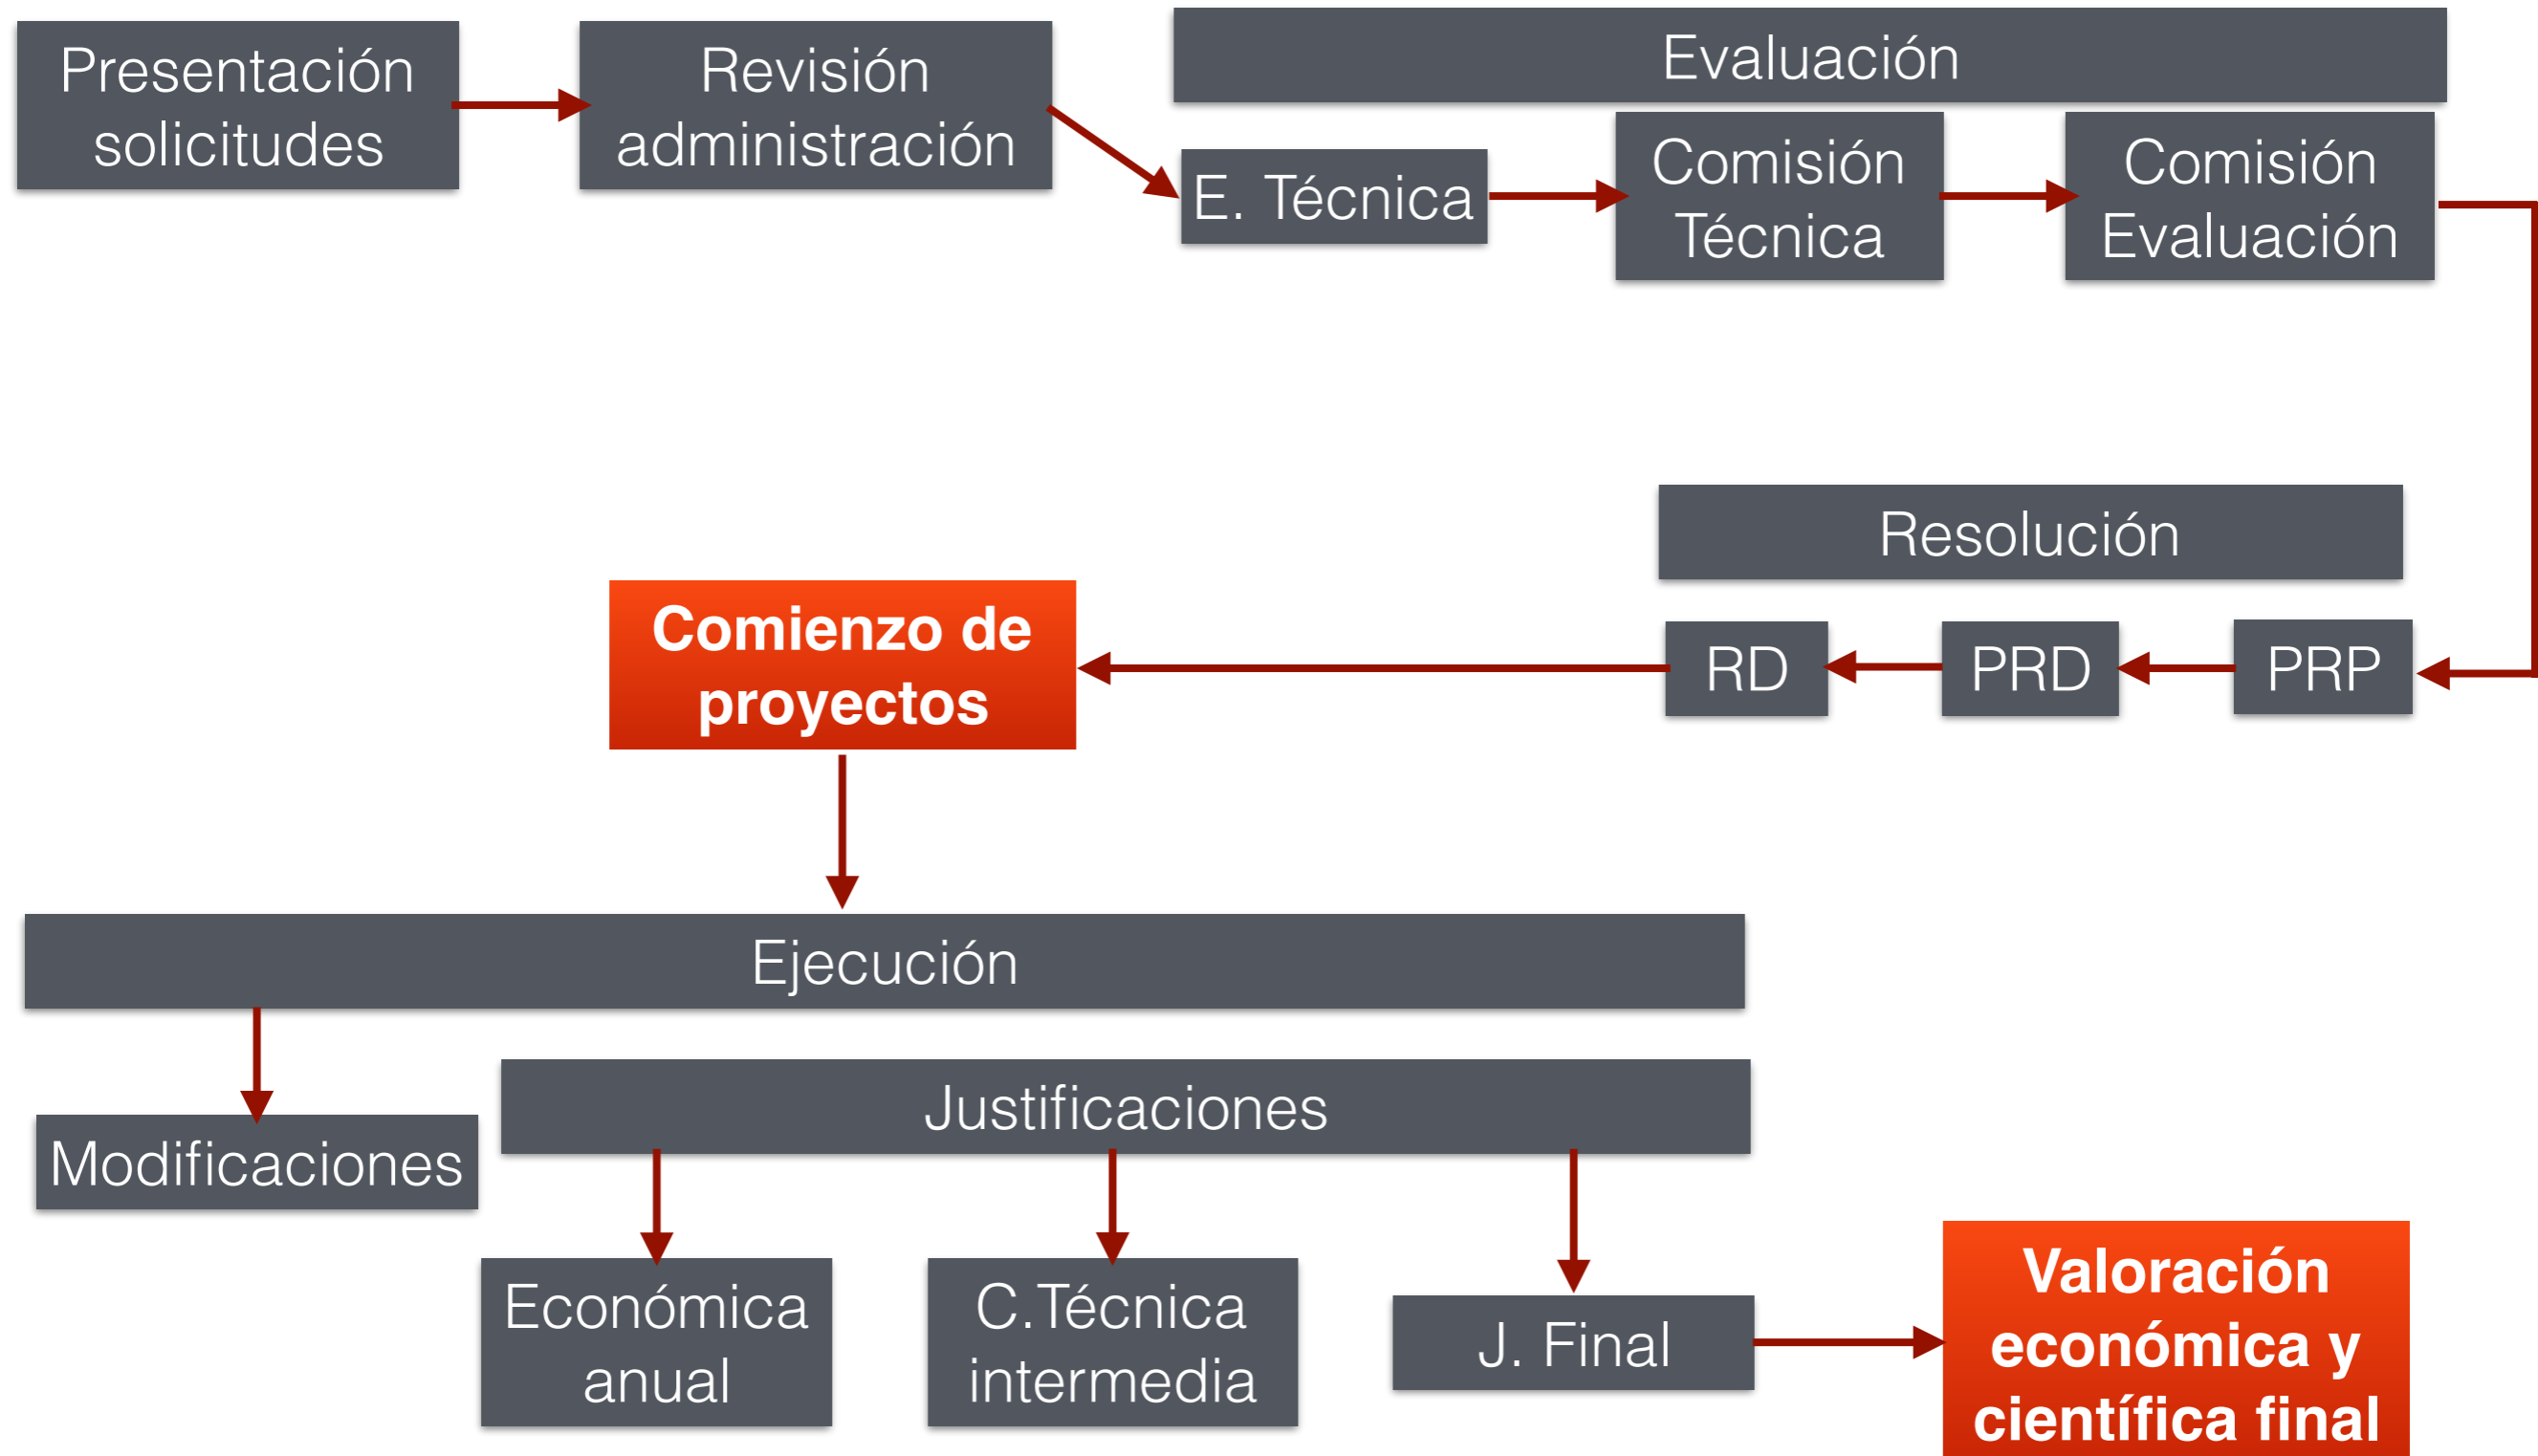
Presentación solicitudes

Revisión administración

Evaluación

E. Técnica

Comisión Técnica

Comisión Evaluación

Resolución

PRP

PRD

RD

Comienzo de proyectos

Ejecución

Modificaciones

Justificaciones

Económica anual

C.Técnica intermedia

J. Final

Valoración económica y científica final